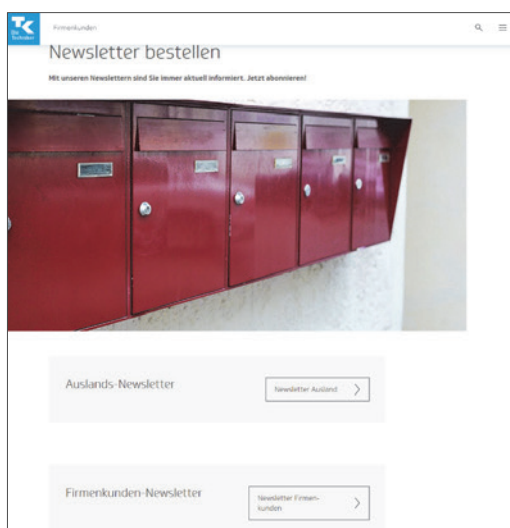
TK Die Techniker

Firmenkunden

Newsletter bestellen

Mit unseren Newslettern sind Sie immer aktuell informiert. Jetzt abonnieren!

Auslands-Newsletter

Newsletter Ausland

Firmenkunden-Newsletter

Newsletter Firmenkunden